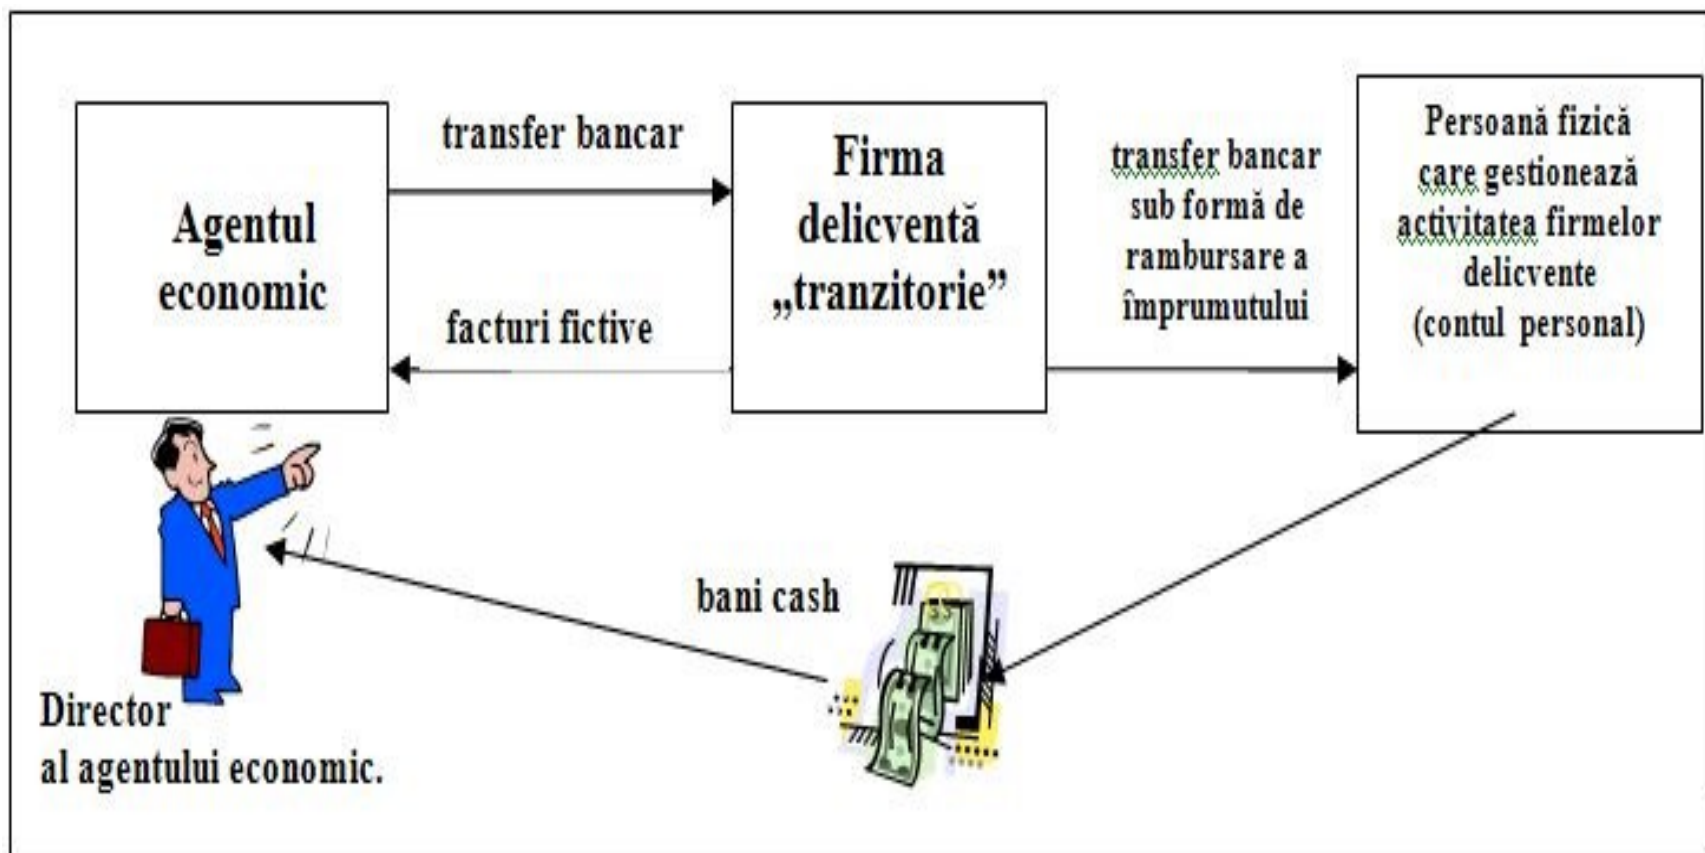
Agentul economic

transfer bancar

facturi fictive

Firma delicventă „tranzitorie”

transfer bancar sub formă de rambursare a împrumutului

Persoană fizică care gestionează activitatea firmelor delicvente (contul personal)

bani cash

Director al agentului economic.